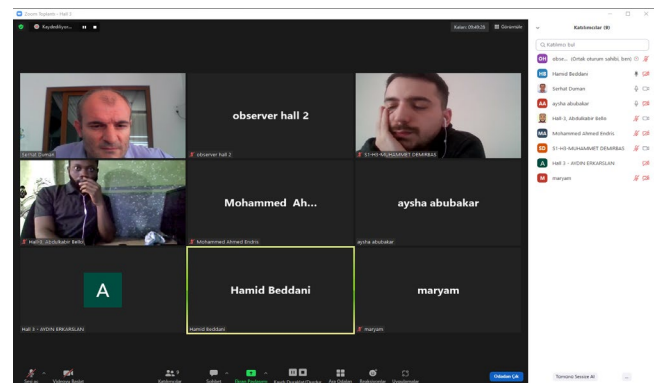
Oturum Salonu - Hall 2

Kaydediliyor...

Kalan: 09:49:25

Görünüm

observer hall 2

Serhat Duman

observer hall 2

S1-H3-MUHAMMET DEMIRBAS

Mohammed Ah...

aysha abubakar

Hall3_Abdulkabir Bello

Mohammed Ahmed Endris

aysha abubakar

A

Hamid Beddani

maryam

Hall 3 - AYDIN ERKARSLAN

Hamid Beddani

maryam

Sessiz

Videoyu Başlat

Katılımcılar

Sohbet

Ekranı Paylaşın

Kaydı Duraklat/Durdur

Ara Odalar

Reaksiyonlar

Uygulamalar

Odadan Çık

Katılımcılar (9)

Katılımcı bul

OH observ... (Ortak oturum sahibi, ben)

HB Hamid Beddani

Serhat Duman

AA aysha abubakar

Hall3_Abdulkabir Bello

MA Mohammed Ahmed Endris

SD S1-H3-MUHAMMET DEMIRBAS

A Hall 3 - AYDIN ERKARSLAN

M maryam

Tümünü Sessize Al

...